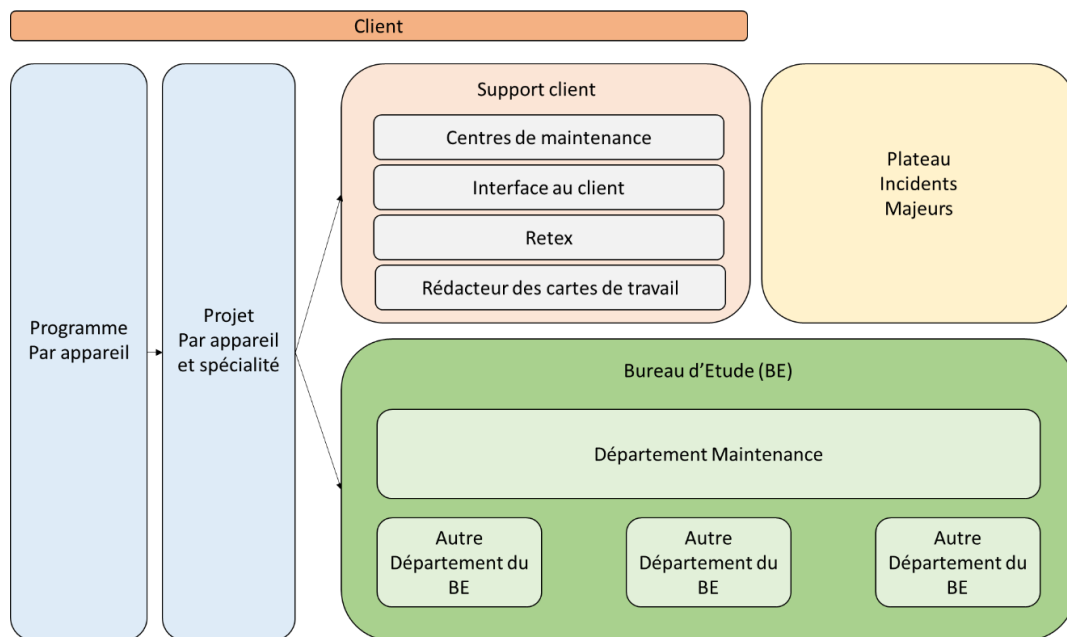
Client

Programme
Par appareil

Projet
Par appareil
et spécialité

Support client

Centres de maintenance

Interface au client

Retex

Rédacteur des cartes de travail

Plateau
Incidents
Majeurs

Bureau d'Etude (BE)

Département Maintenance

Autre
Département du
BE

Autre
Département du
BE

Autre
Département du
BE